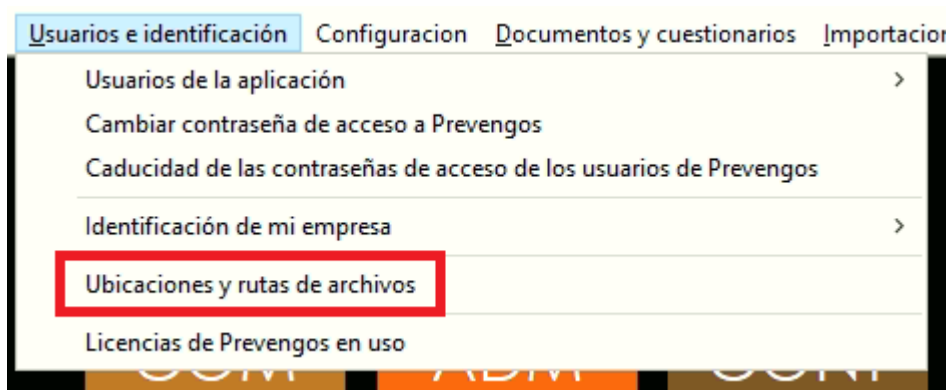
Usuarios e identificación Configuracion Documentos y cuestionarios Importacion

Usuarios de la aplicación >
Cambiar contraseña de acceso a Prevengos
Caducidad de las contraseñas de acceso de los usuarios de Prevengos

Identificación de mi empresa >

Ubicaciones y rutas de archivos

Licencias de Prevengos en uso